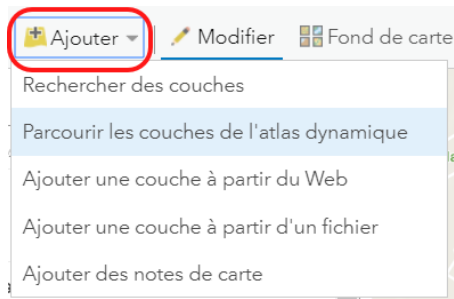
Ajouter
Modifier
Fond de carte

Rechercher des couches

Parcourir les couches de l'atlas dynamique

Ajouter une couche à partir du Web

Ajouter une couche à partir d'un fichier

Ajouter des notes de carte